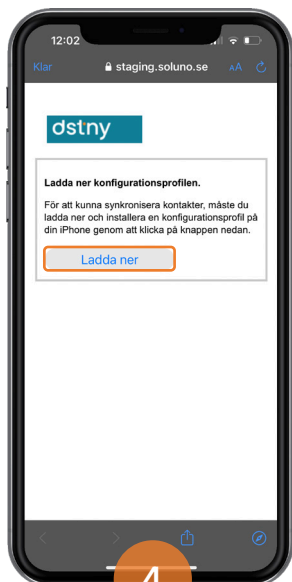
12:02

Klar 🔒 staging.soluno.se AA

dstny

Ladda ner konfigurationsprofilen.

För att kunna synkronisera kontakter, måste du ladda ner och installera en konfigurationsprofil på din iPhone genom att klicka på knappen nedan.

Ladda ner

4